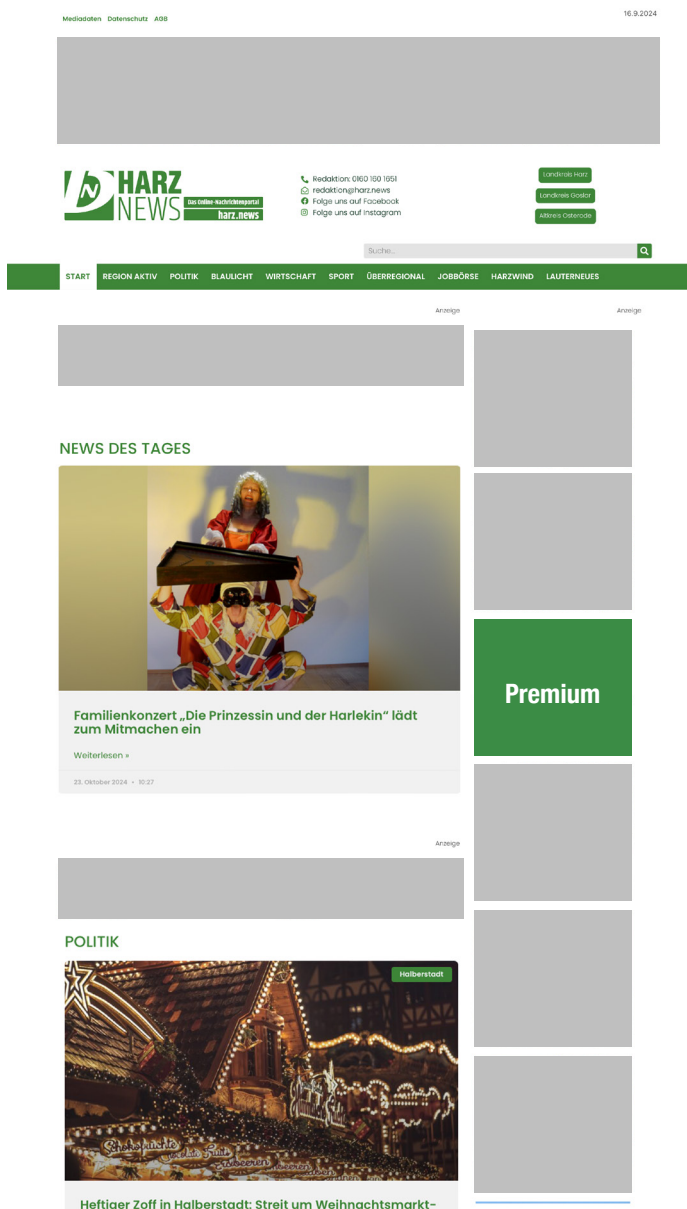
Mediadaten Datenschutz AGB

16.9.2024

HARZ NEWS
Das Online-Nachrichtenportal
harz.news

Redaktion: 0160 160 1651
redaktion@harz.news
Folge uns auf Facebook
Folge uns auf Instagram

Landkreis Harz
Landkreis Goslar
Altkreis Osterode

Suche...

START REGION AKTIV POLITIK BLAULICHT WIRTSCHAFT SPORT ÜBERREGIONAL JOBBÖRSE HARZWIND LAUTERNEUES

Anzeige

Anzeige

NEWS DES TAGES

Familienkonzert „Die Prinzessin und der Harlekin“ lädt zum Mitmachen ein

Weiterlesen »

23. Oktober 2024 • 10:27

Premium

Anzeige

POLITIK

Halberstadt

Heftiger Zoff in Halberstadt: Streit um Weihnachtsmarkt-